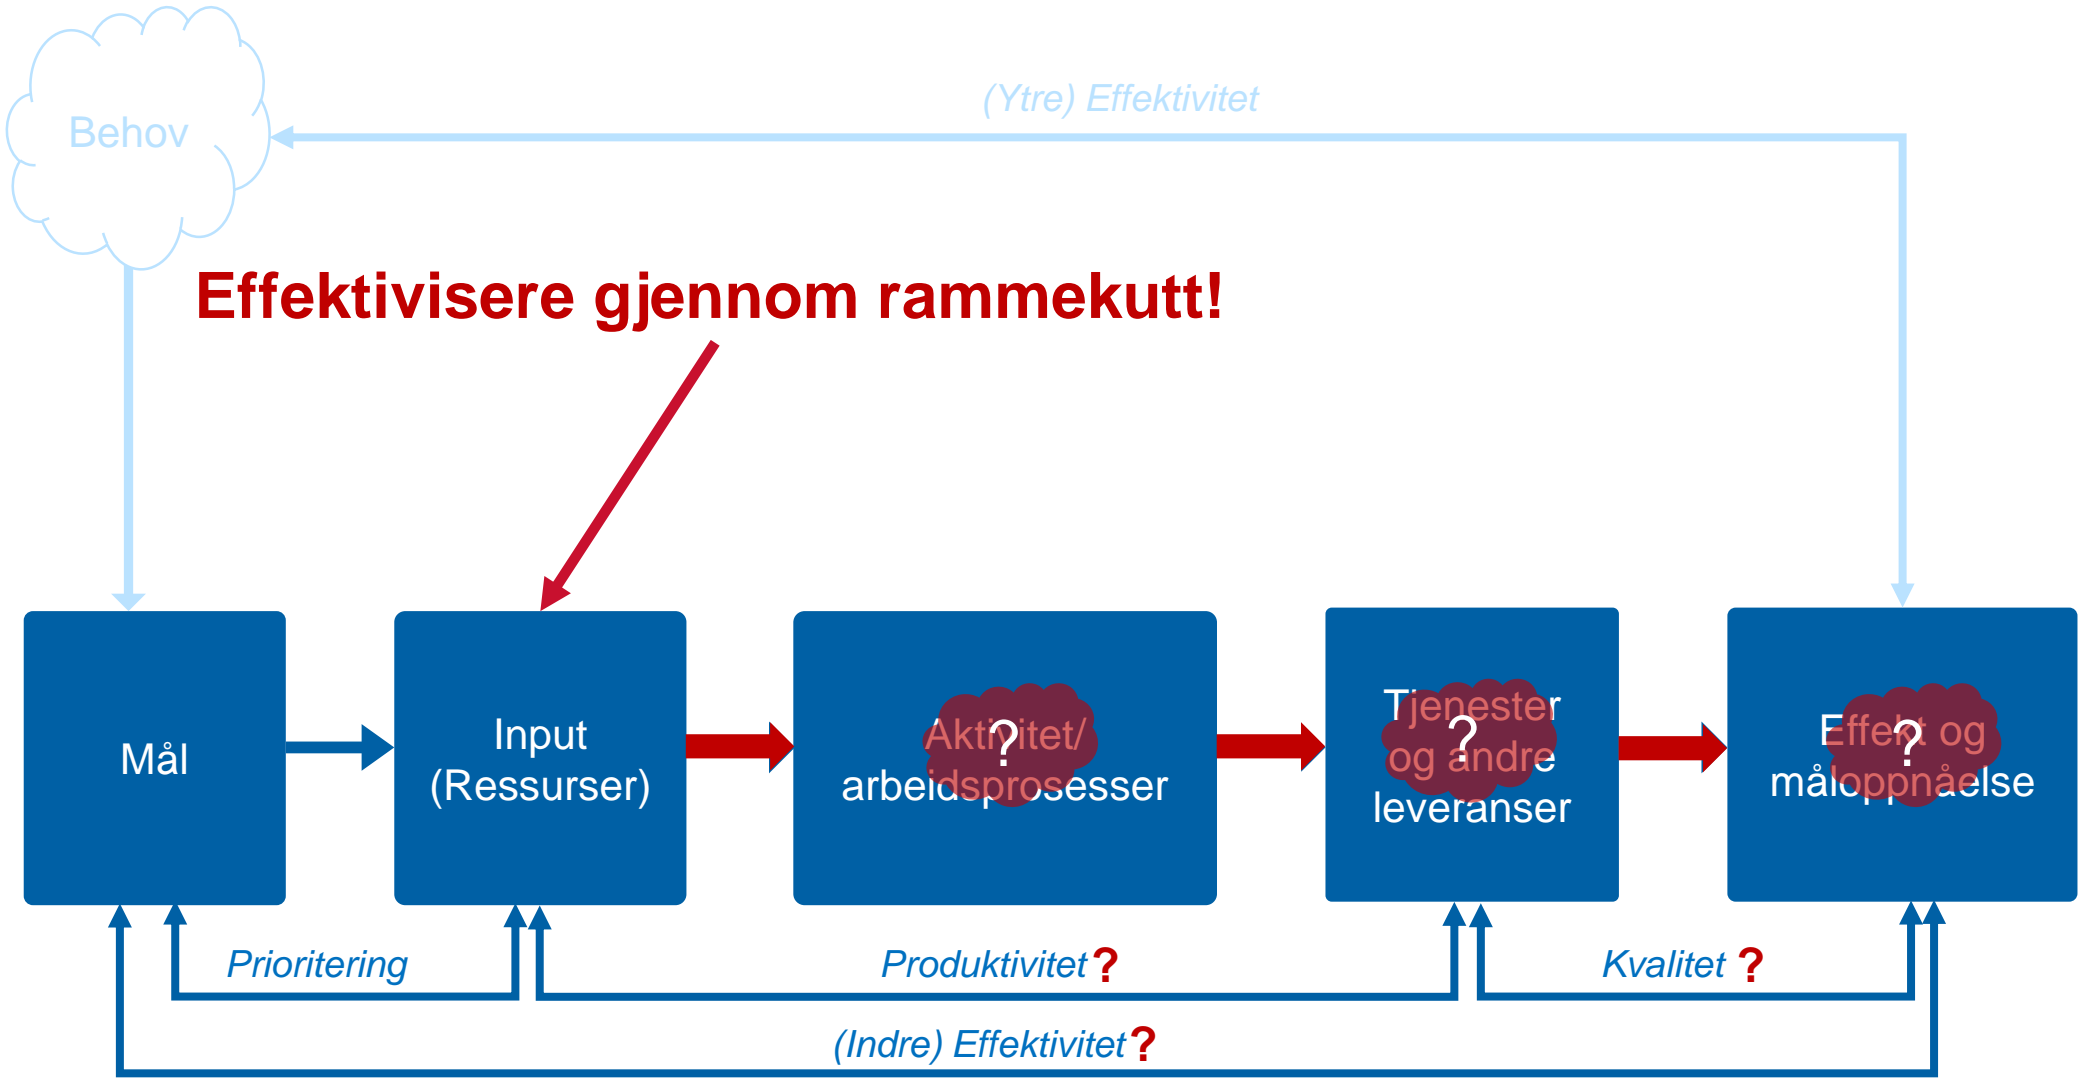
Behov

(Ytre) Effektivitet

Effektivisere gjennom rammekutt!

Mål

Input (Ressurser)

Aktivitet/ arbeidsprosesser
?

Tjenester og andre leveranser
?

Effekt og måloppnåelse
?

Prioritering

Produktivitet?

Kvalitet ?

(Indre) Effektivitet?